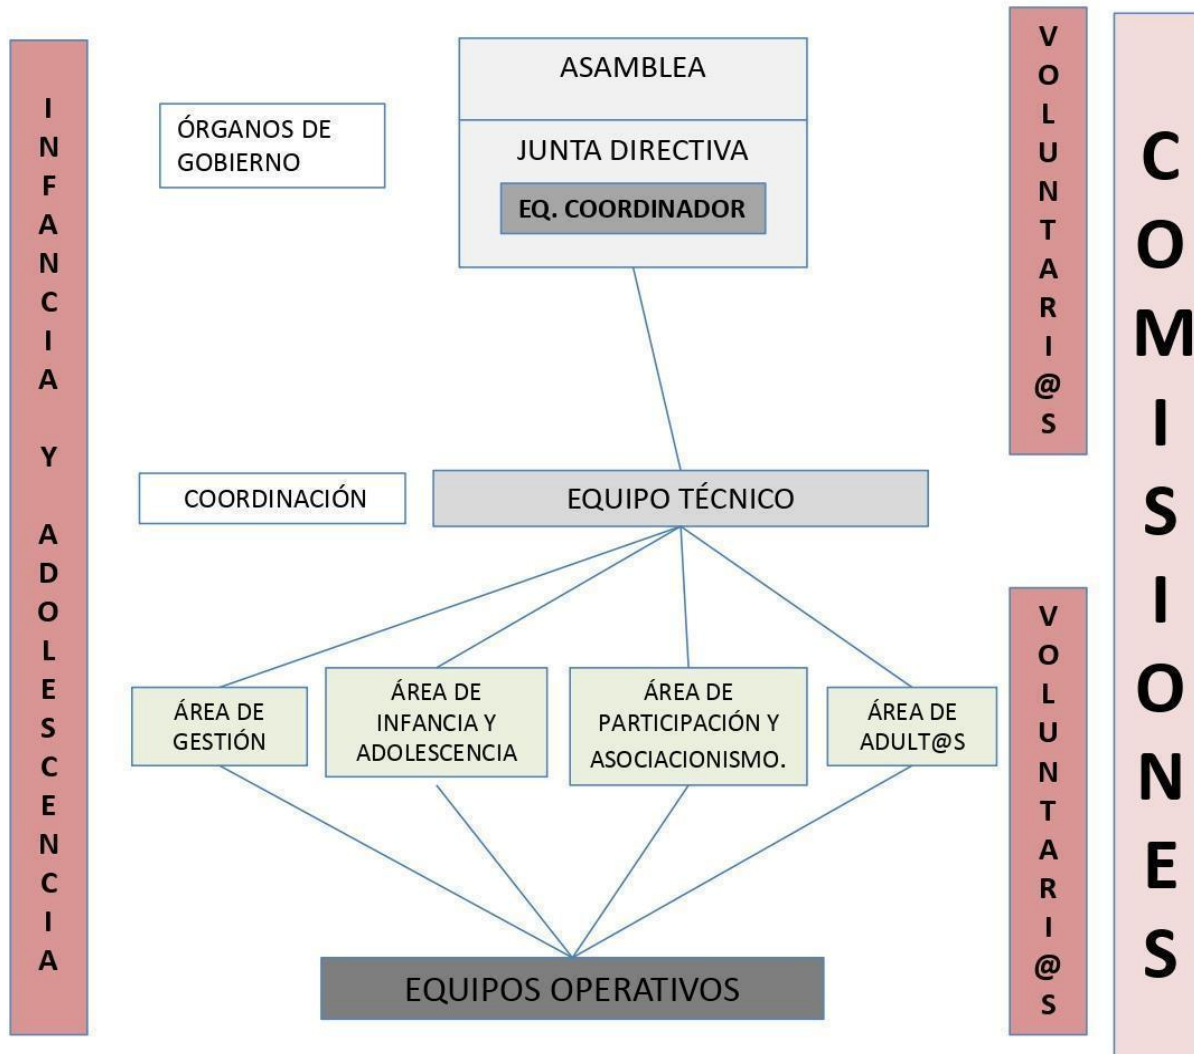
INFANCIA Y ADOLESCENCIA

ÓRGANOS DE GOBIERNO

ASAMBLEA

JUNTA DIRECTIVA

EQ. COORDINADOR

VOLUNTARI@S

COMISIONES

COORDINACIÓN

EQUIPO TÉCNICO

ÁREA DE GESTIÓN

ÁREA DE INFANCIA Y ADOLESCENCIA

ÁREA DE PARTICIPACIÓN Y ASOCIACIONISMO.

ÁREA DE ADULT@S

VOLUNTARI@S

EQUIPOS OPERATIVOS